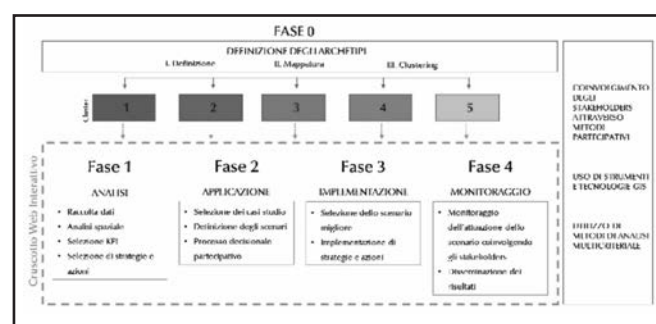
FASE 0

DEFINIZIONE DEGLI ARCHETIPI

I. Definizione II. Mappatura III. Clustering

Cluster

1 2 3 4 5

Cruscotto Web Interattivo

Fase 1

ANALISI

- Raccolta dati
- Analisi spaziale
- Selezione KPI
- Selezione di strategie e azioni

Fase 2

APPLICAZIONE

- Selezione dei casi studio
- Definizione degli scenari
- Processo decisionale partecipativo

Fase 3

IMPLEMENTAZIONE

- Selezione dello scenario migliore
- Implementazione di strategie e azioni

Fase 4

MONITORAGGIO

- Monitoraggio dell'attuazione dello scenario coinvolgendo gli stakeholders
- Disseminazione dei risultati

COINVOLGIMENTO DEGLI STAKEHOLDERS ATTRAVERSO METODI PARTECIPATIVI

USO DI STRUMENTI E TECNOLOGIE GIS

UTILIZZO DI METODI DI ANALISI MULTICRITERIALE